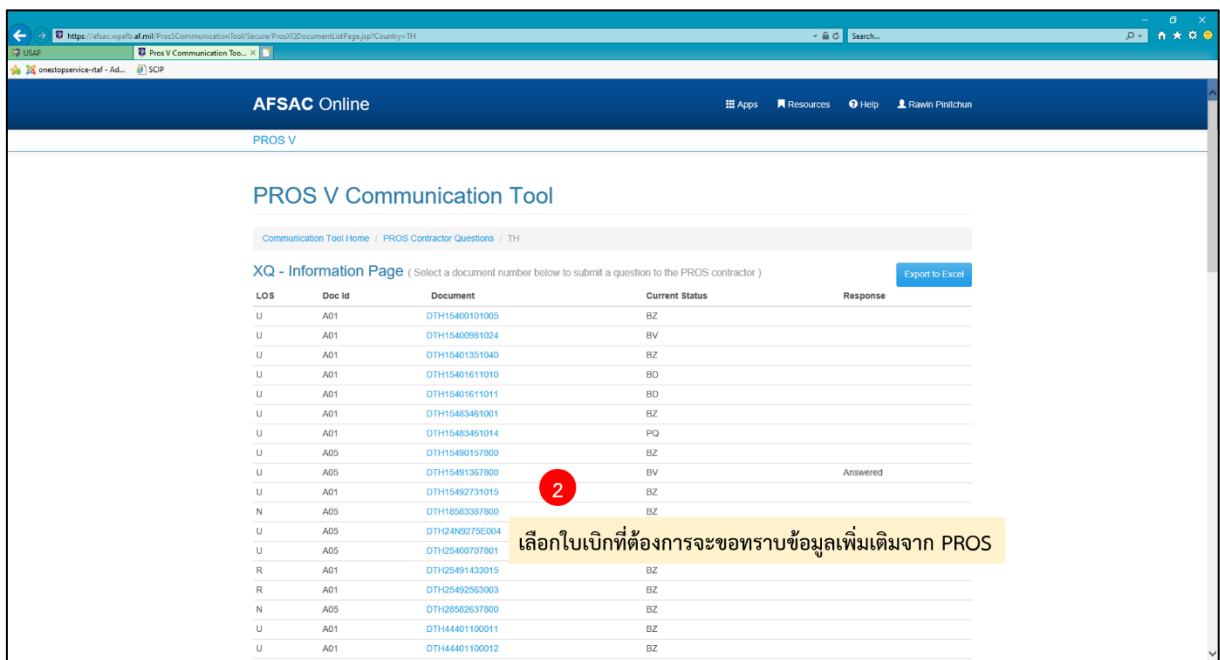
https://afsac.wpafb.af.mil/ProsSCommunicationTool/Secure/ProsXQDocumentListPage.jsp?Country=TH
Search...
USAF
Pros V Communication Too... ×
onestopservice-rtaf - Ad...
SCIP

AFSAC Online
Apps Resources Help Rawin Pinitchun

PROS V

PROS V Communication Tool

Communication Tool Home / PROS Contractor Questions / TH

XQ - Information Page ( Select a document number below to submit a question to the PROS contractor )

Export to Excel

| LOS | Doc Id | Document | Current Status | Response |
|---|---|---|---|---|
| U | A01 | DTH15400101005 | BZ | |
| U | A01 | DTH15400981024 | BV | |
| U | A01 | DTH15401351040 | BZ | |
| U | A01 | DTH15401611010 | BD | |
| U | A01 | DTH15401611011 | BD | |
| U | A01 | DTH15483461001 | BZ | |
| U | A01 | DTH15483461014 | PQ | |
| U | A05 | DTH15490157800 | BZ | |
| U | A05 | DTH15491367800 | BV | Answered |
| U | A01 | DTH15492731015 | BZ | |
| N | A05 | DTH18583387800 | BZ | |
| U | A05 | DTH24N9275E004 | | |
| U | A05 | DTH25400707801 | | |
| R | A01 | DTH25491433015 | BZ | |
| R | A01 | DTH25492563003 | BZ | |
| N | A05 | DTH28582637800 | BZ | |
| U | A01 | DTH44401100011 | BZ | |
| U | A01 | DTH44401100012 | BZ | |

2

เลือกใบเบิกที่ต้องการจะขอทราบข้อมูลเพิ่มเติมจาก PROS